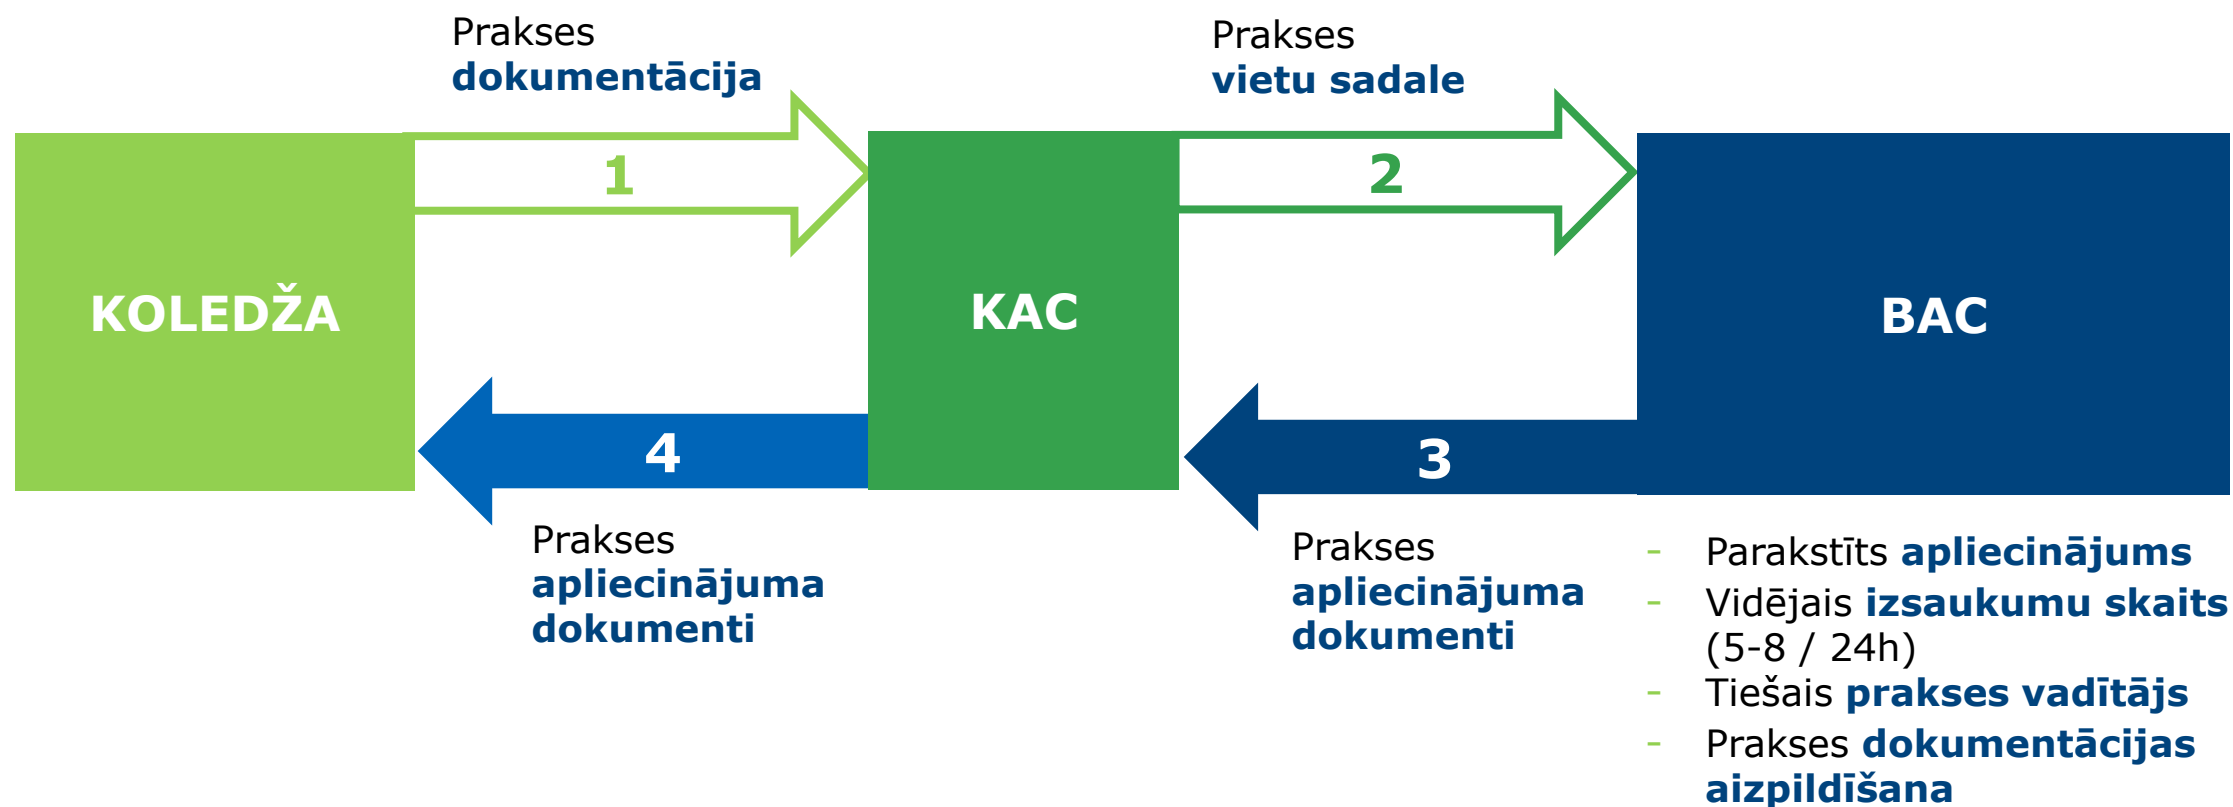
Prakses dokumentācija

1

Prakses vietu sadale

2

KOLEDŽA

KAC

BAC

4

3

Prakses apliecinājuma dokumenti

Prakses apliecinājuma dokumenti

- Parakstīts apliecinājums
- Vidējais izsaukumu skaits (5-8 / 24h)
- Tiešais prakses vadītājs
- Prakses dokumentācijas aizpildīšana